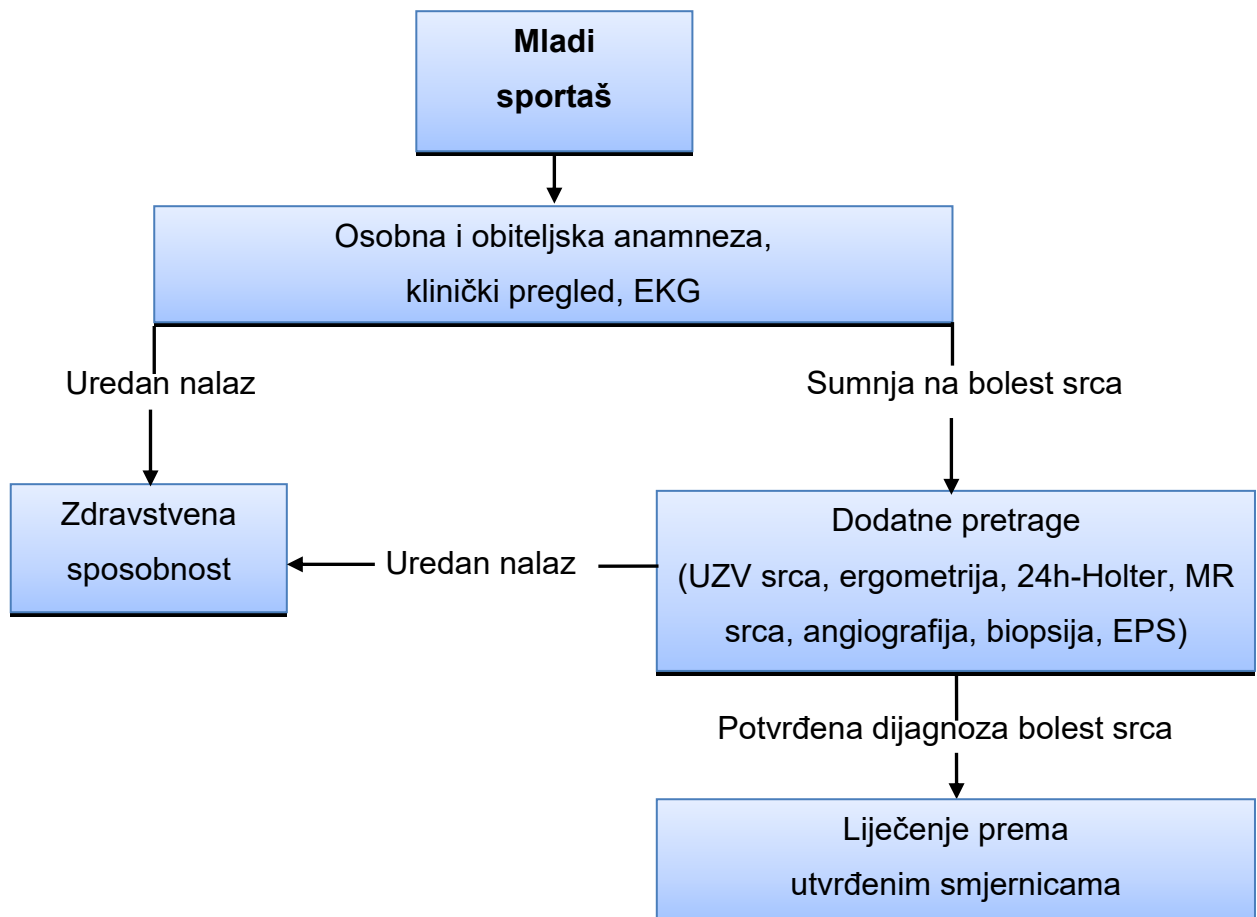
Mladi sportaš

Osobna i obiteljska anamneza, klinički pregled, EKG

Uredan nalaz

Sumnja na bolest srca

Zdravstvena sposobnost

Uredan nalaz

Dodatne pretrage (UZV srca, ergometrija, 24h-Holter, MR srca, angiografija, biopsija, EPS)

Potvrđena dijagnoza bolest srca

Liječenje prema utvrđenim smjernicama